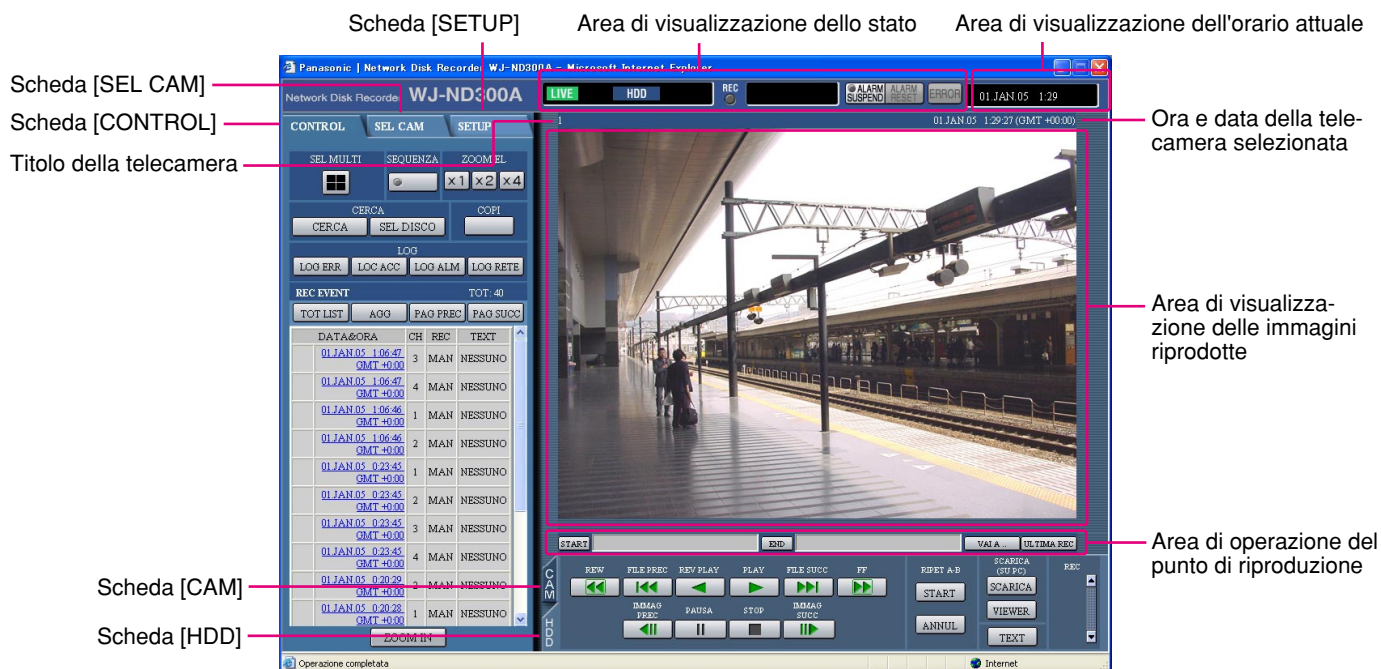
Scheda [SETUP]
Area di visualizzazione dello stato
Area di visualizzazione dell'orario attuale

Scheda [SEL CAM]
Scheda [CONTROL]
Titolo della telecamera

Panasonic | Network Disk Recorder WJ-ND300A - Microsoft Internet Explorer
Network Disk Recorder WJ-ND300A
LIVE HDD REC ALARM SUSPEND ALARM RESET ERROR 01 JAN 05 1:29

CONTROL SEL CAM SETUP
1 01 JAN 05 1:29:27 (GMT +00:00)

Ora e data della telecamera selezionata

SEL MULTI SEQUENZA ZOOM EL
×1 ×2 ×4
CERCA COPI
CERCA SEL DISCO
LOG
LOG ERR LOG ACC LOG ALM LOG RETE
REC EVENT TOT: 40
TOT LIST AGG PAG PREC PAG SUCC

| DATA&ORA | CH | REC | TEXT |
|---|---|---|---|
| 01 JAN 05 1:06:47 GMT +00:00 | 3 | MAN | NESSUNO |
| 01 JAN 05 1:06:47 GMT +00:00 | 4 | MAN | NESSUNO |
| 01 JAN 05 1:06:46 GMT +00:00 | 1 | MAN | NESSUNO |
| 01 JAN 05 1:06:46 GMT +00:00 | 2 | MAN | NESSUNO |
| 01 JAN 05 0:23:45 GMT +00:00 | 1 | MAN | NESSUNO |
| 01 JAN 05 0:23:45 GMT +00:00 | 2 | MAN | NESSUNO |
| 01 JAN 05 0:23:45 GMT +00:00 | 3 | MAN | NESSUNO |
| 01 JAN 05 0:23:45 GMT +00:00 | 4 | MAN | NESSUNO |
| 01 JAN 05 0:20:29 GMT +00:00 | 2 | MAN | NESSUNO |
| 01 JAN 05 0:20:28 GMT +00:00 | 1 | MAN | NESSUNO |

ZOOM IN

Area di visualizzazione delle immagini riprodotte

START END VAI A... ULTIMA REC

Area di operazione del punto di riproduzione

CAM HDD
REW FILE PREC REV PLAY PLAY FILE SUCC FF
IMMAG PREC PAUSA STOP IMMAG SUCC
RIPET A-B START ANNUL
SCARICA (SU PC) SCARICA VIEWER TEXT
REC

Scheda [CAM]
Scheda [HDD]

Operazione completata
Internet